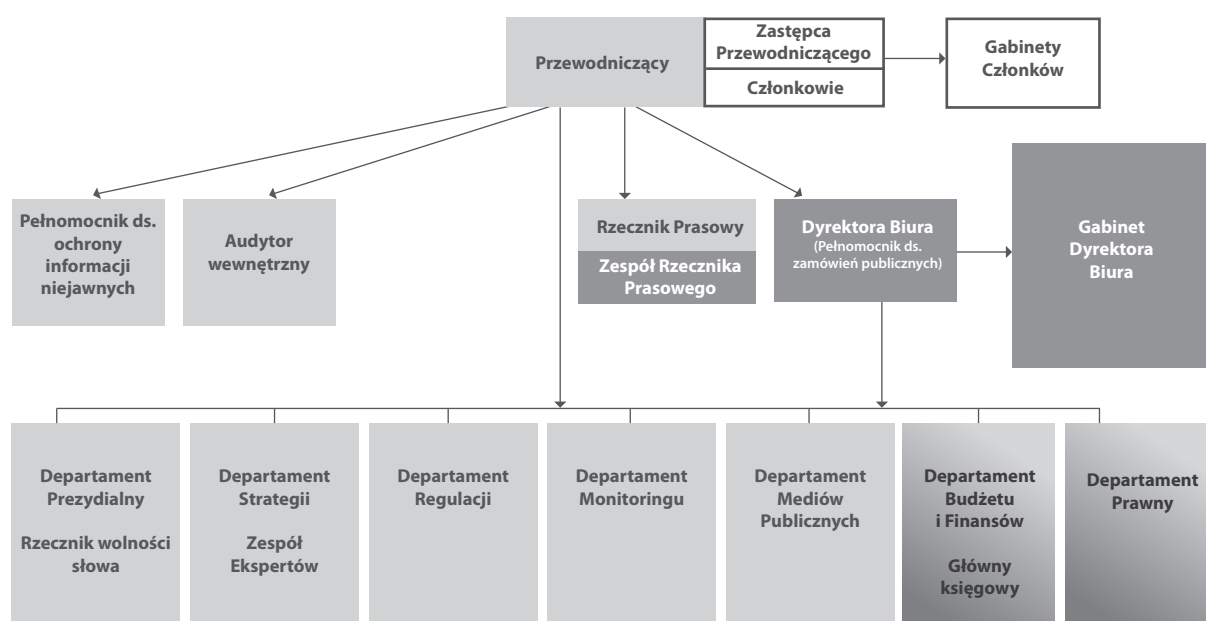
Przewodniczący

Zastępca Przewodniczącego

Członkowie

Gabinety Członków

Pełnomocnik ds. ochrony informacji niejawnych

Audytor wewnętrzny

Rzecznik Prasowy

Zespół Rzecznika Prasowego

Dyrektora Biura
(Pełnomocnik ds. zamówień publicznych)

Gabinet Dyrektora Biura

Departament Prezydialny

Rzecznik wolności słowa

Departament Strategii

Zespół Ekspertów

Departament Regulacji

Departament Monitoringu

Departament Mediów Publicznych

Departament Budżetu i Finansów

Główny księgowy

Departament Prawny